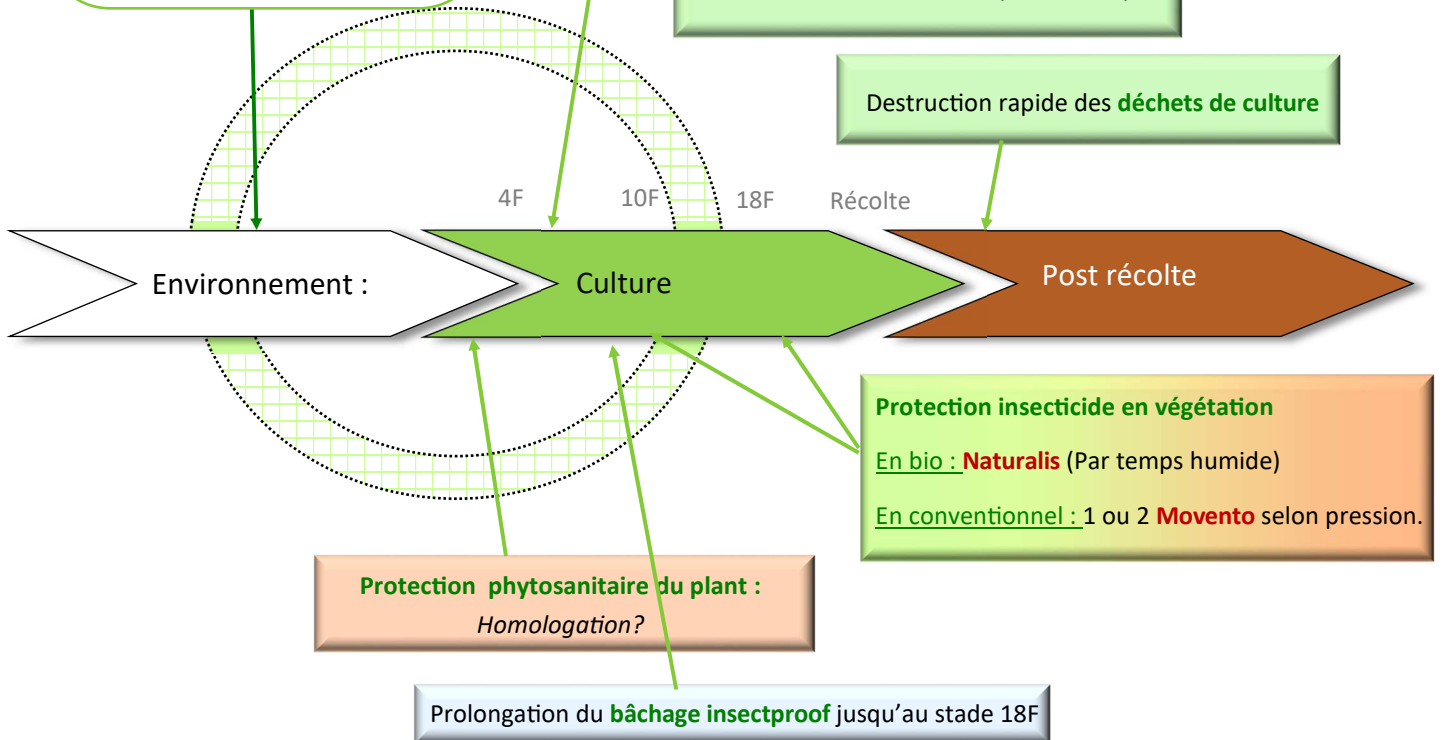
Destruction rapide des déchets de culture

4F 10F 18F Récolte

Environnement :

Culture

Post récolte

Protection insecticide en végétation

En bio : Naturalis (Par temps humide)

En conventionnel : 1 ou 2 Movento selon pression.

Protection phytosanitaire du plant :
Homologation?

Prolongation du bâchage insectproof jusqu'au stade 18F